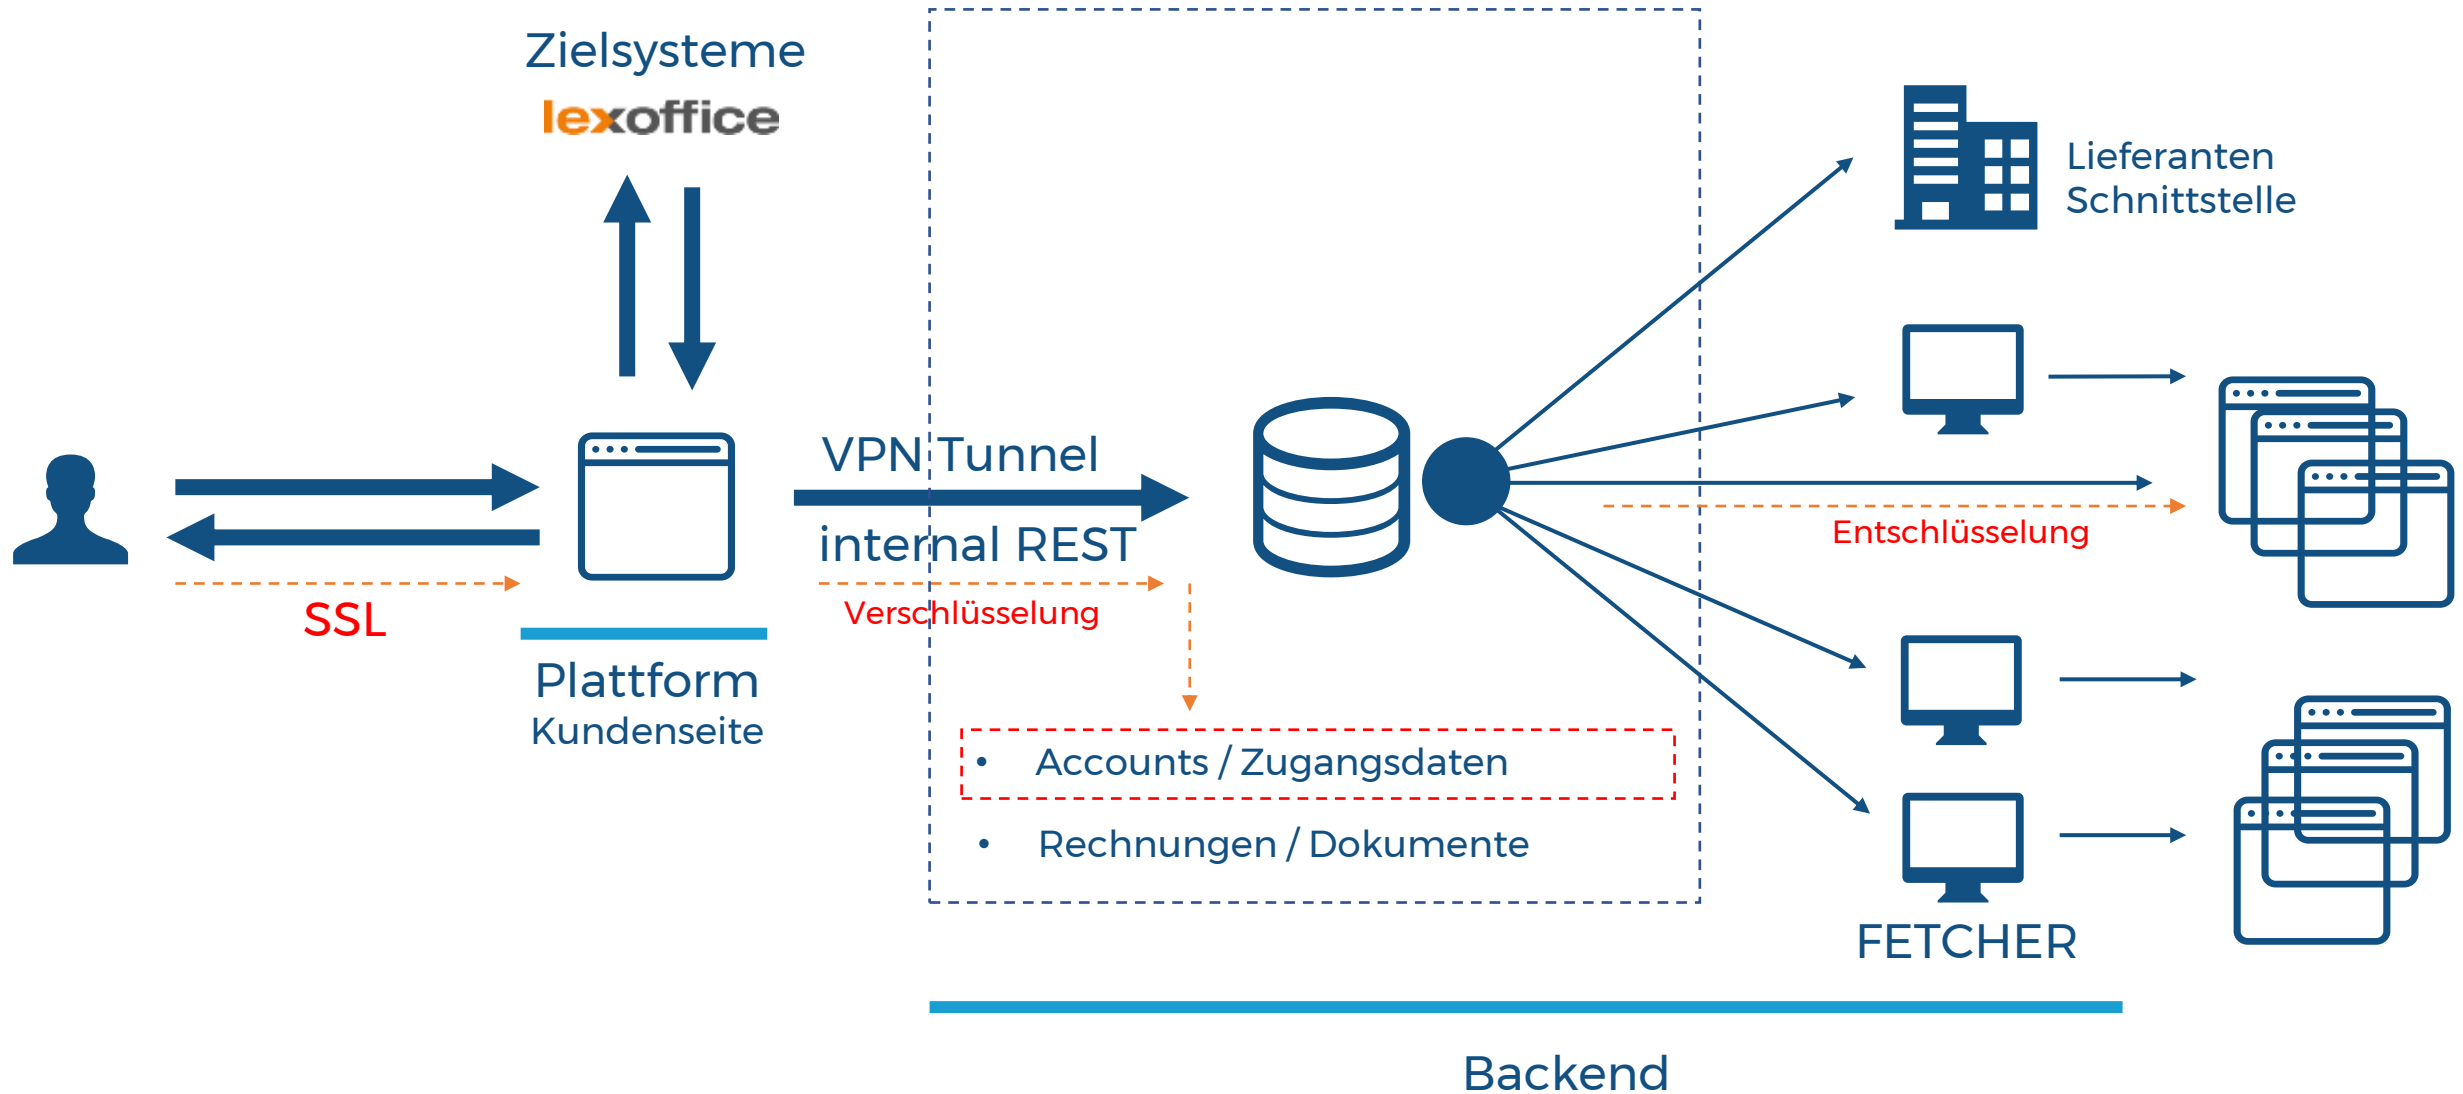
Zielsysteme
lexoffice

Lieferanten Schnittstelle

VPN Tunnel

internal REST

Verschlüsselung

SSL

Plattform
Kundenseite

Entschlüsselung

• Accounts / Zugangsdaten

• Rechnungen / Dokumente

FETCHER

Backend